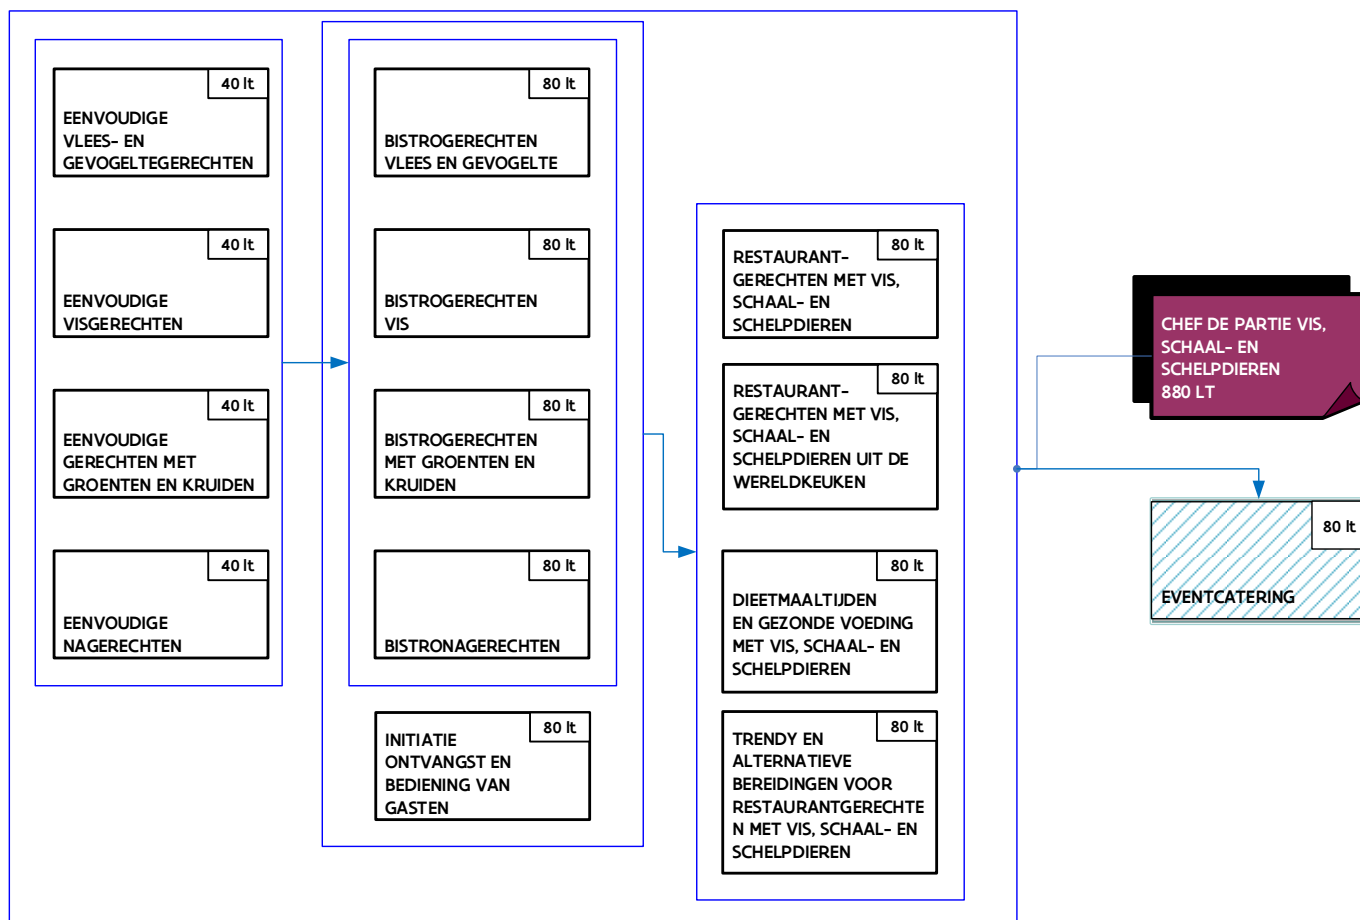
40 lt

EENVOUDIGE VLEES- EN GEVOGELTEGERECHTEN

40 lt

EENVOUDIGE VISGERECHTEN

40 lt

EENVOUDIGE GERECHTEN MET GROENTEN EN KRUIDEN

40 lt

EENVOUDIGE NAGERECHTEN

80 lt

BISTROGERECHTEN VLEES EN GEVOGELTE

80 lt

BISTROGERECHTEN VIS

80 lt

BISTROGERECHTEN MET GROENTEN EN KRUIDEN

80 lt

BISTRONAGERECHTEN

80 lt

INITIATIE ONTVANGST EN BEDIENING VAN GASTEN

80 lt

RESTAURANT-GERECHTEN MET VIS, SCHAAL- EN SCHELPDIEREN

80 lt

RESTAURANT-GERECHTEN MET VIS, SCHAAL- EN SCHELPDIEREN UIT DE WERELDKEUKEN

80 lt

DIEETMAALTIJDEN EN GEZONDE VOEDING MET VIS, SCHAAL- EN SCHELPDIEREN

80 lt

TRENDY EN ALTERNATIEVE BEREIDINGEN VOOR RESTAURANTGERECHTEN MET VIS, SCHAAL- EN SCHELPDIEREN

CHEF DE PARTIE VIS, SCHAAL- EN SCHELPDIEREN 880 LT

80 lt

EVENTCATERING